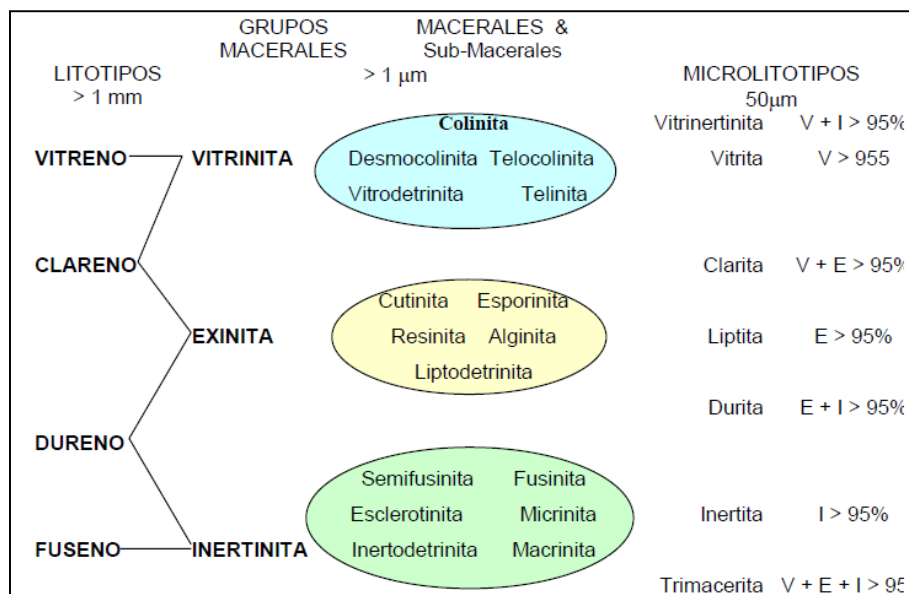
LITOTIPOS
> 1 mm

GRUPOS
MACERALES

MACERALES &
Sub-Macerales
> 1 μm

MICROLITOTIPOS
50μm

VITRENO

VITRINITA

Colinita
Desmocolinita Telocolinita
Vitrodetrinita Telinita

Vitrinertinita V + I > 95%
Vitrita V > 955

CLARENO

Clarita V + E > 95%

EXINITA

Cutinita Esporinita
Resinita Alginita
Liptodetrinita

Liptita E > 95%

Durita E + I > 95%

DURENO

FUSENO

INERTINITA

Semifusinita Fusinita
Esclerotinita Micrinita
Inertodetrinita Macrinita

Inertita I > 95%

Trimacerita V + E + I > 95